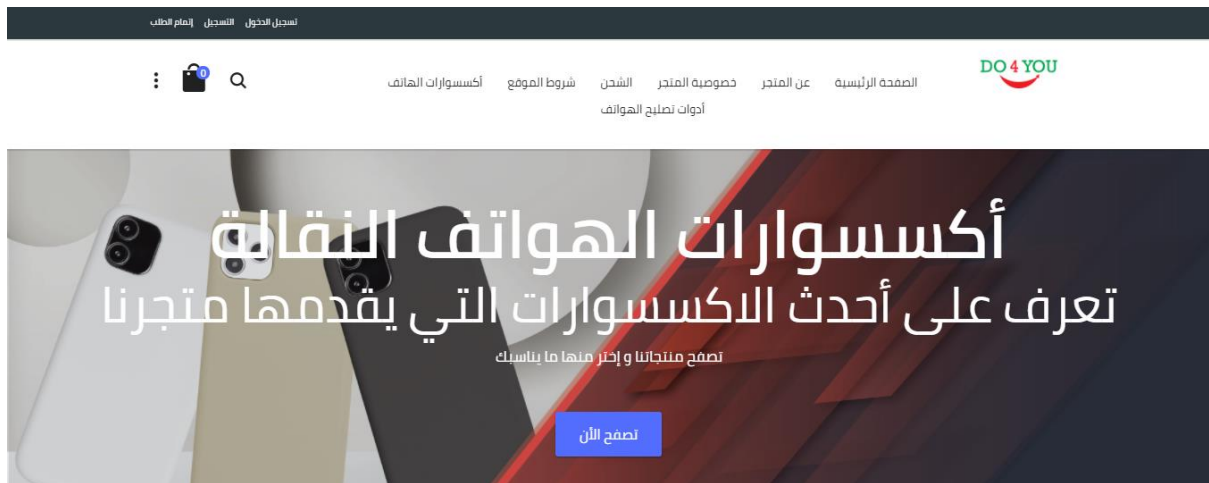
تسجيل الدخول التسجيل إتمام الطلب

DO 4 YOU

الصفحة الرئيسية عن المتجر خصوصية المتجر الشحن شروط الموقع أكسسوارات الهاتف
أدوات تصليح الهواتف

0

أكسسوارات الهواتف النقالة
تعرف على أحدث الاكسسوارات التي يقدمها متجرنا
تصفح منتجاتنا و إختر منها ما يناسبك

تصفح الأن